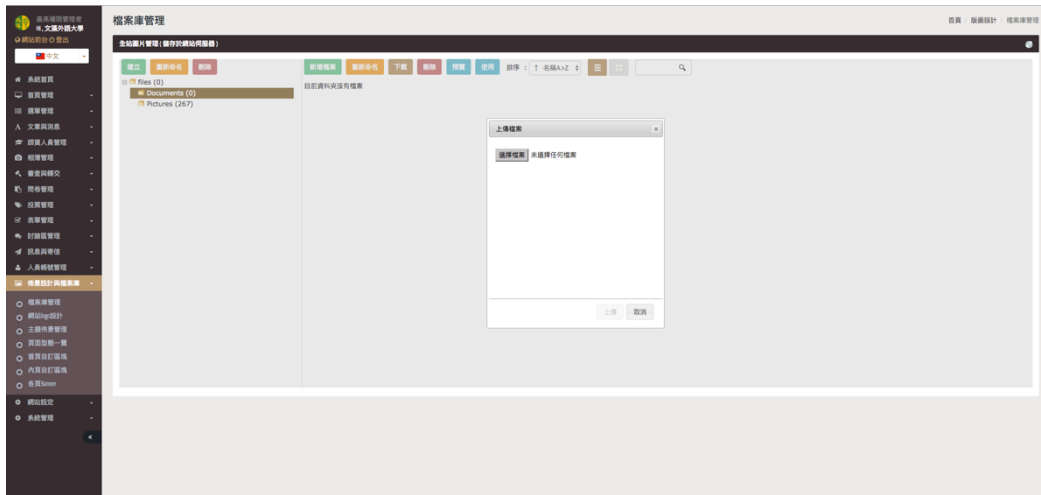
最高權限管理者
文藻外語大學
網站前台 登出
中文
系統首頁
首頁管理
選單管理
文章與消息
師資人員管理
相簿管理
審查與轉交
問卷管理
投票管理
表單管理
討論區管理
訊息與寄信
人員帳號管理
佈景設計與檔案庫
檔案庫管理
網站logo設計
主題佈景管理
頁面型態一覽
首頁自訂區塊
內頁自訂區塊
各頁Banner
網站設定
系統管理

檔案庫管理
首頁 / 版面設計 / 檔案庫管理
全站圖片管理 (儲存於網站伺服器)
建立 重新命名 刪除
新增檔案 重新命名 下載 刪除 預覽 使用 排序 : 名稱A>Z
files (0)
Documents (0)
Pictures (267)
目前資料夾沒有檔案
上傳檔案
選擇檔案 未選擇任何檔案
上傳 取消